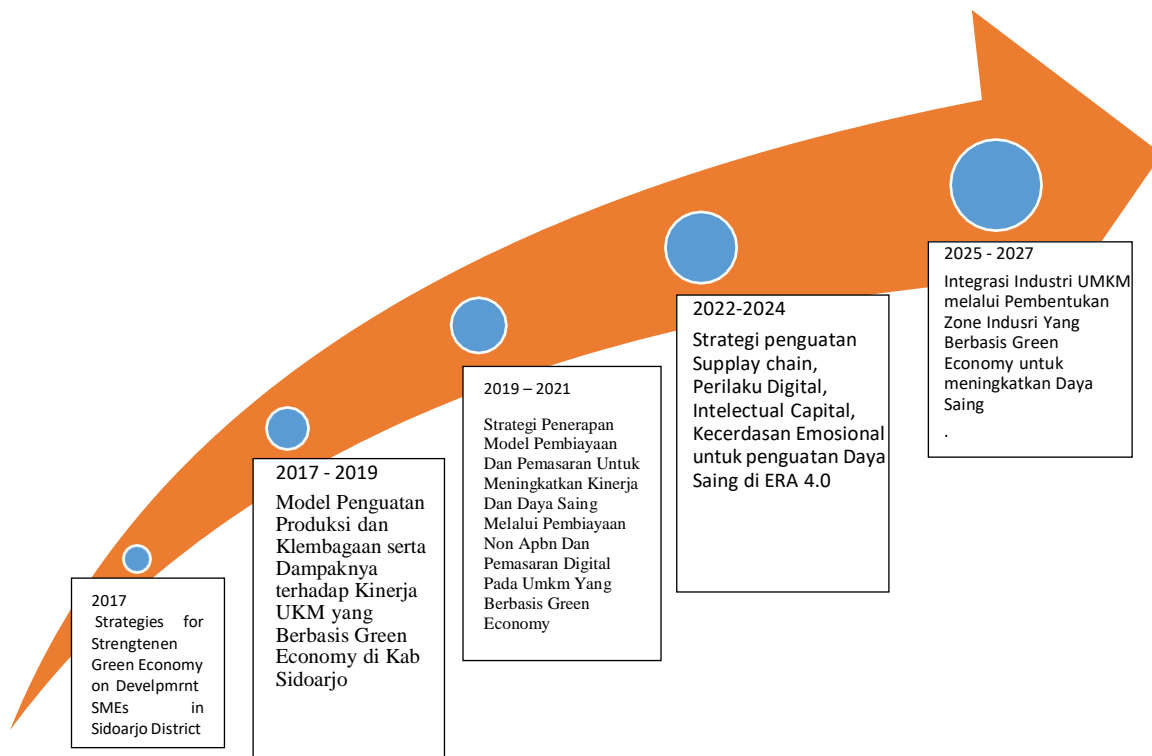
2017
Strategies for Strengtenen Green Economy on Develpmrnt SMEs in Sidoarjo District

2017 - 2019
Model Penguatan Produksi dan Klembagaan serta Dampaknya terhadap Kinerja UKM yang Berbasis Green Economy di Kab Sidoarjo

2019 – 2021
Strategi Penerapan Model Pembiayaan Dan Pemasaran Untuk Meningkatkan Kinerja Dan Daya Saing Melalui Pembiayaan Non Apbn Dan Pemasaran Digital Pada Umkm Yang Berbasis Green Economy

2022-2024
Strategi penguatan Supplay chain, Perilaku Digital, Intelectual Capital, Kecerdasan Emosional untuk penguatan Daya Saing di ERA 4.0

2025 - 2027
Integrasi Industri UMKM melalui Pembentukan Zone Indusri Yang Berbasis Green Economy untuk meningkatkan Daya Saing
.